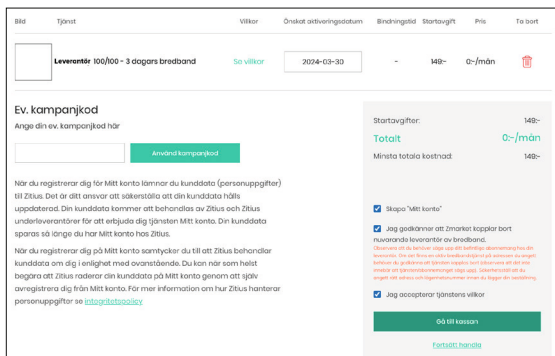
| Bild | Tjänst | Villkor | Önskat aktiveringsdatum | Bindningstid | Startavgift | Pris | Ta bort |
|---|---|---|---|---|---|---|---|
| | **Leverantör** 100/100 - 3 dagars bredband | Se villkor | 2024-03-30 | - | 149:- | 0:-/mån | |

Ev. kampanjkod
Ange din ev. kampanjkod här

Använd kampanjkod

När du registrerar dig för Mitt konto lämnar du kunddata (personuppgifter) till Zitius. Det är ditt ansvar att säkerställa att din kunddata hålls uppdaterad. Din kunddata kommer att behandlas av Zitius och Zitius underleverantörer för att erbjuda dig tjänsten Mitt konto. Din kunddata sparas så länge du har Mitt konto hos Zitius.

När du registrerar dig på Mitt konto samtycker du till att Zitius behandlar kunddata om dig i enlighet med ovanstående. Du kan när som helst begära att Zitius raderar din kunddata på Mitt konto genom att själv avregistrera dig från Mitt konto. För mer information om hur Zitius hanterar personuppgifter se integritetspolicy

Startavgifter: 149:-
Totalt 0:-/mån
Minsta totala kostnad: 149:-

Skapa "Mitt konto"

Jag godkänner att Zmarket kopplar bort nuvarande leverantör av bredband.
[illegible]

Jag accepterar tjänstens villkor

Gå till kassan

Fortsätt handla